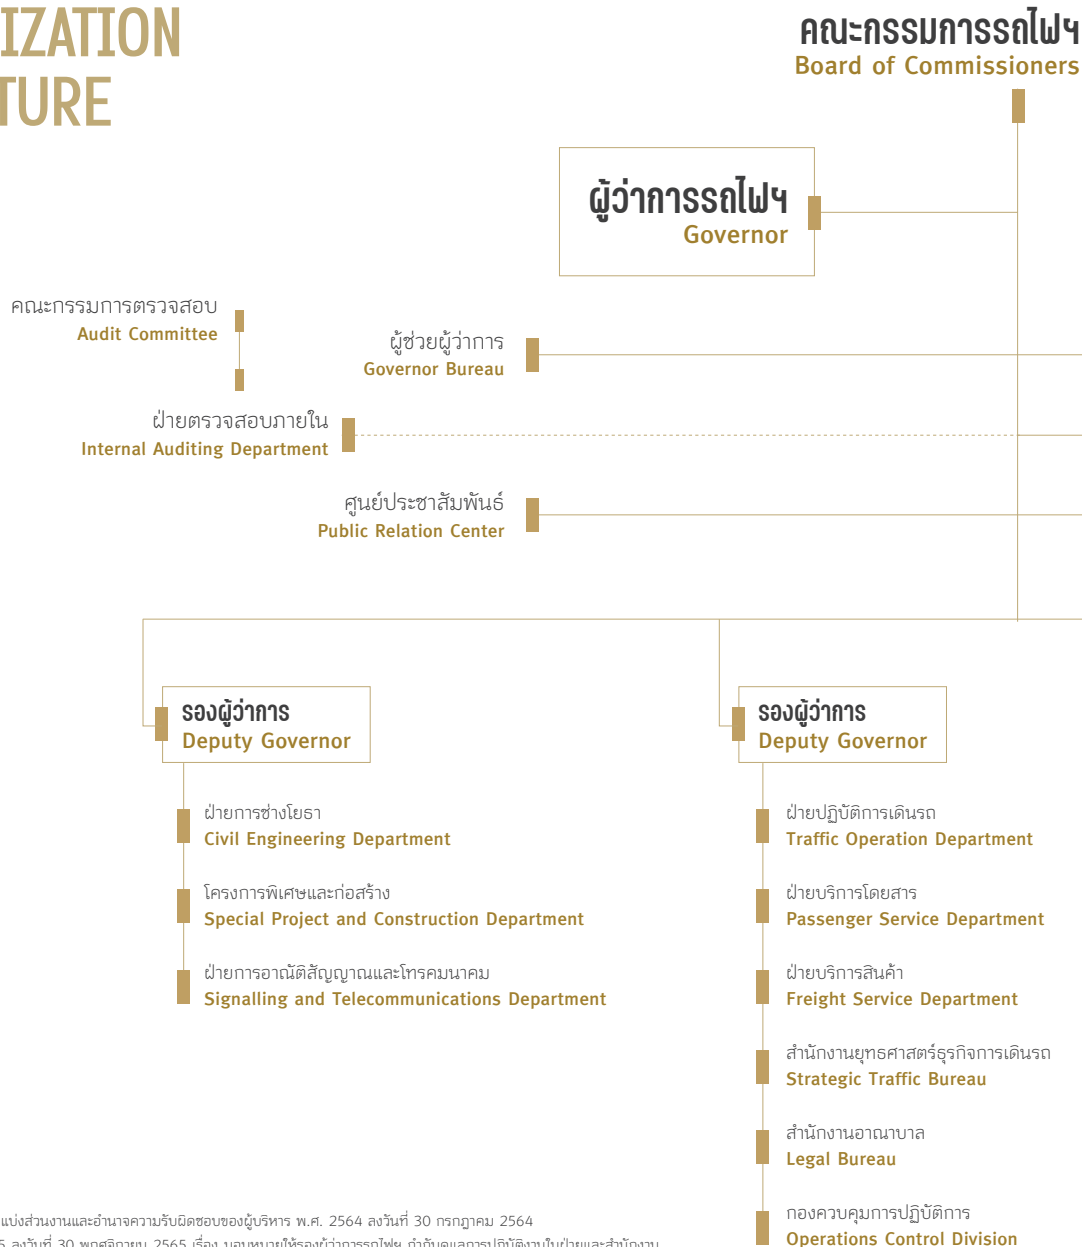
IZATION
TURE

คณะกรรมการรถไฟฯ
Board of Commissioners

ผู้ว่าการรถไฟฯ
Governor

คณะกรรมการตรวจสอบ
Audit Committee

ผู้ช่วยผู้ว่าการ
Governor Bureau

ฝ่ายตรวจสอบภายใน
Internal Auditing Department

ศูนย์ประชาสัมพันธ์
Public Relation Center

รองผู้ว่าการ
Deputy Governor

ฝ่ายการช่างโยธา
Civil Engineering Department

โครงการพิเศษและก่อสร้าง
Special Project and Construction Department

ฝ่ายการอาณัติสัญญาณและโทรคมนาคม
Signalling and Telecommunications Department

รองผู้ว่าการ
Deputy Governor

ฝ่ายปฏิบัติการเดินรถ
Traffic Operation Department

ฝ่ายบริการโดยสาร
Passenger Service Department

ฝ่ายบริการสินค้า
Freight Service Department

สำนักงานยุทธศาสตร์ธุรกิจการเดินรถ
Strategic Traffic Bureau

สำนักงานอาณาบาล
Legal Bureau

กองควบคุมการปฏิบัติการ
Operations Control Division

แบ่งส่วนงานและอำนาจความรับผิดชอบของผู้บริหาร พ.ศ. 2564 ลงวันที่ 30 กรกฎาคม 2564
5 ลงวันที่ 30 พฤศจิกายน 2565 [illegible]